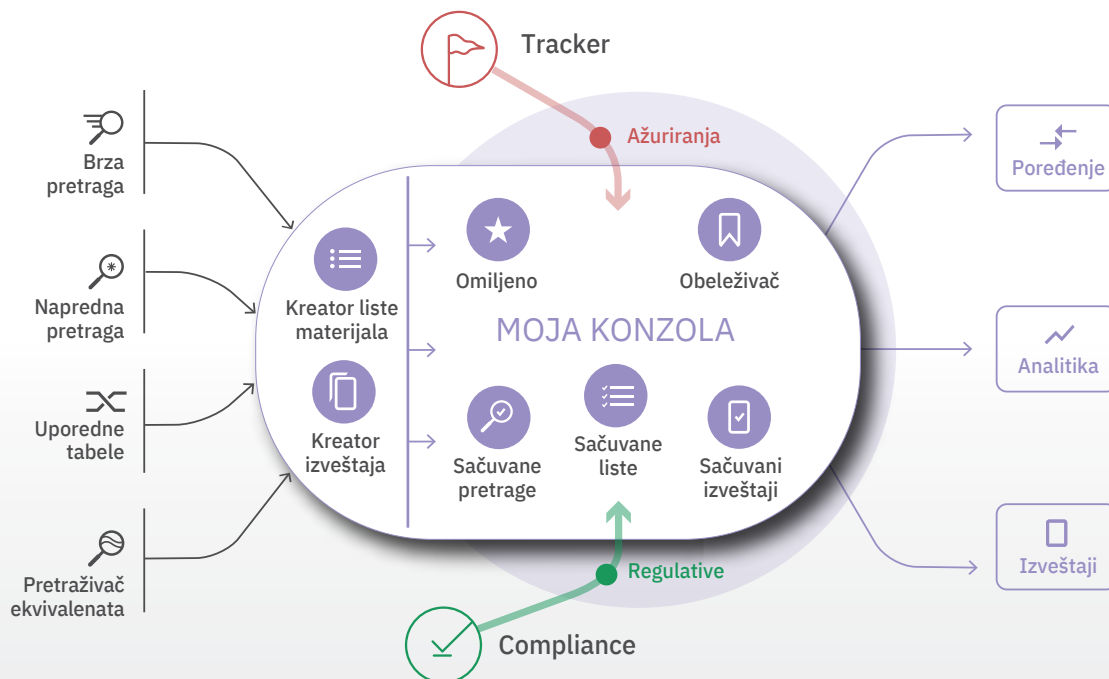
Tracker

Ažuriranja

Brza pretraga

Napredna pretraga

Uporedne tabele

Pretraživač ekvivalenata

Kreator liste materijala

Kreator izveštaja

Omiljeno

Obeleživač

MOJA KONZOLA

Sačuvane pretrage

Sačuvane liste

Sačuvani izveštaji

Regulative

Compliance

Poređenje

Analitika

Izveštaji